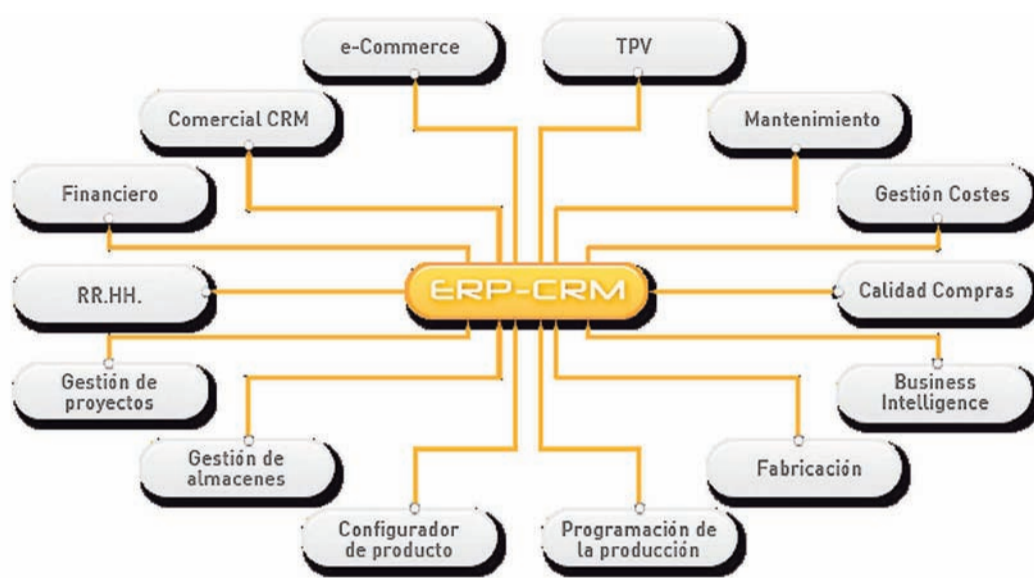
e-Commerce

TPV

Comercial CRM

Mantenimiento

Financiero

Gestión Costes

RR.HH.

ERP-CRM

Calidad Compras

Gestión de proyectos

Business Intelligence

Gestión de almacenes

Fabricación

Configurador de producto

Programación de la producción